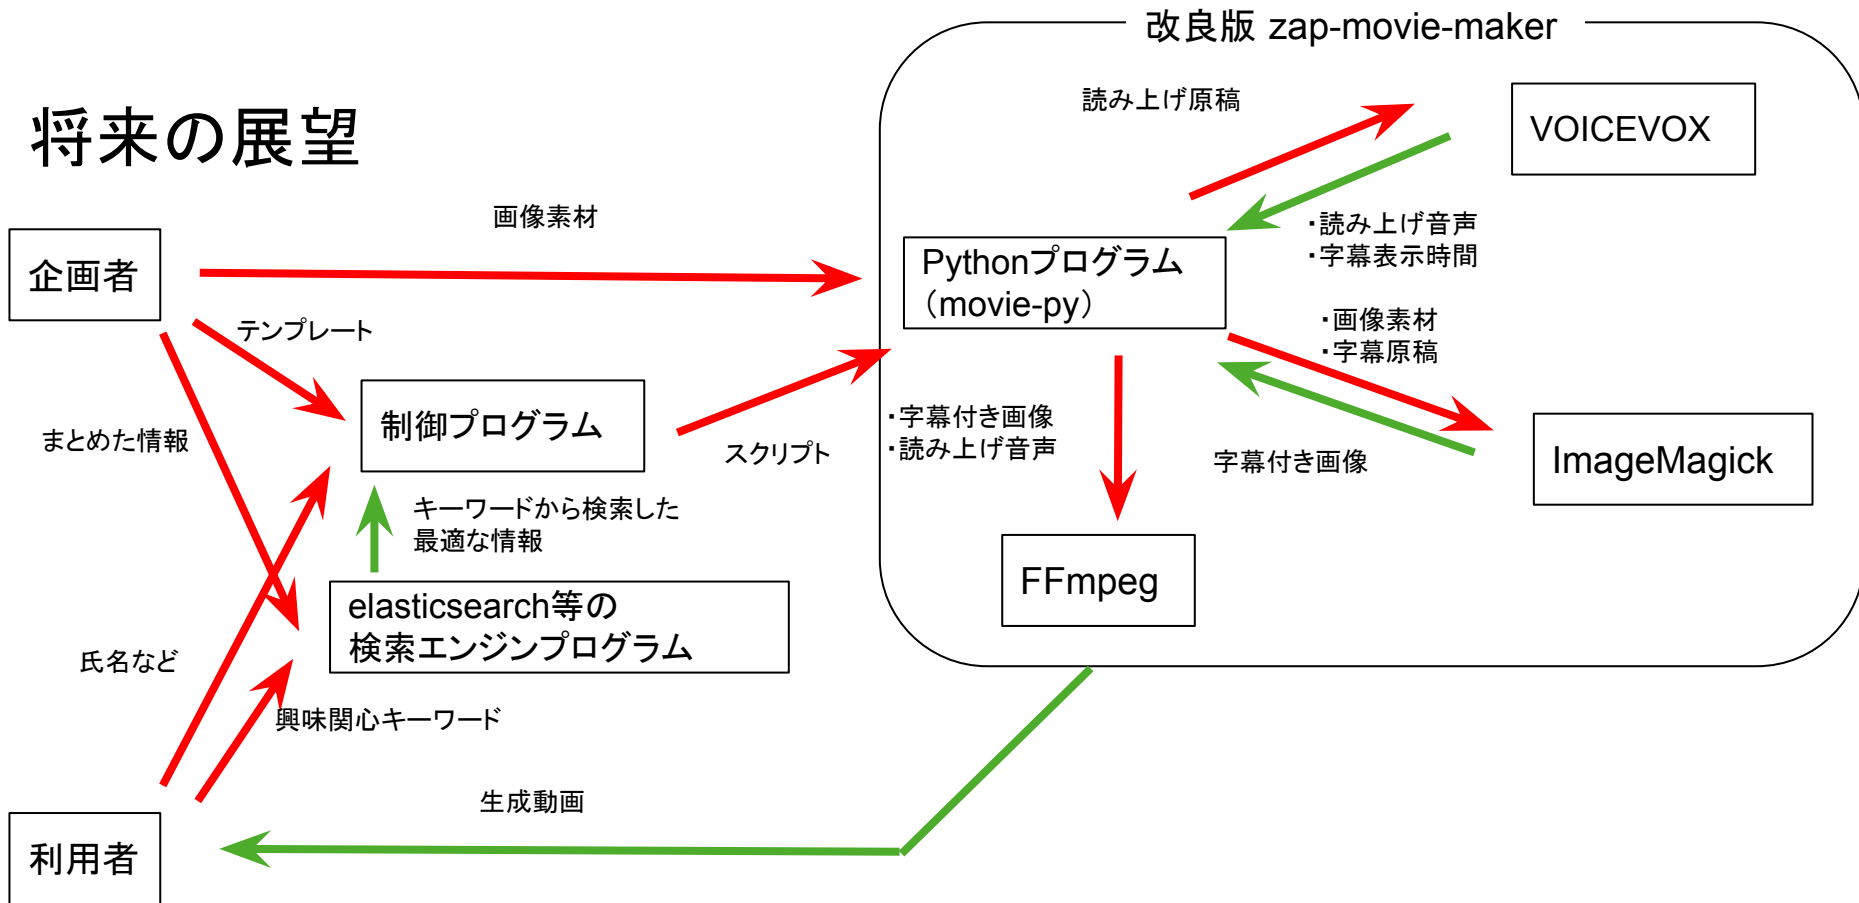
改良版 zap-movie-maker

将来の展望

読み上げ原稿

VOICEVOX

・読み上げ音声
・字幕表示時間

画像素材

企画者

Pythonプログラム
(movie-py)

テンプレート

・画像素材
・字幕原稿

まとめた情報

制御プログラム

・字幕付き画像
・読み上げ音声

スクリプト

字幕付き画像

ImageMagick

キーワードから検索した
最適な情報

FFmpeg

elasticsearch等の
検索エンジンプログラム

氏名など

興味関心キーワード

生成動画

利用者